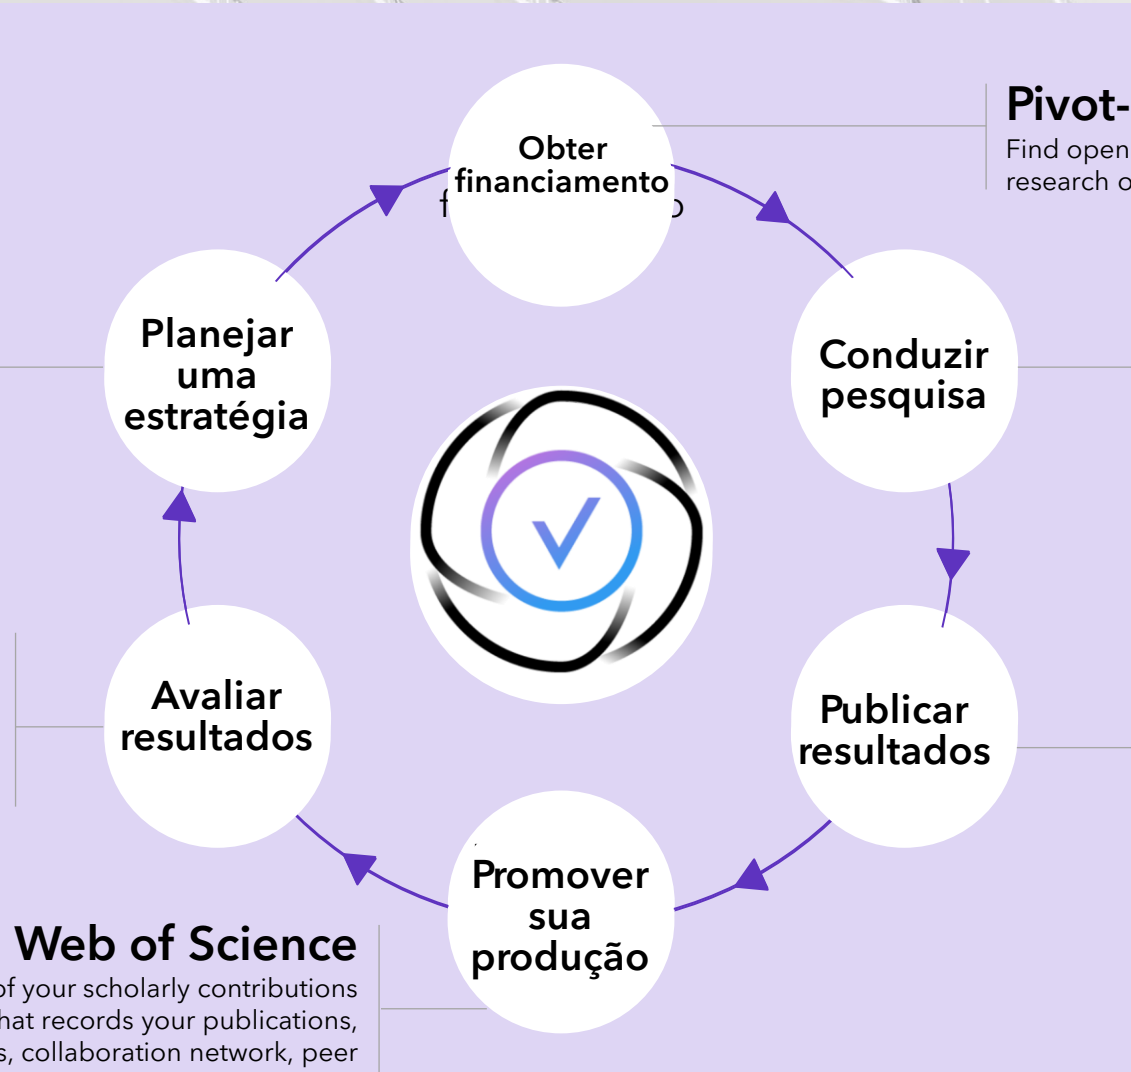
Obter financiamento

Pivot-

Find open

research o

Planejar uma estratégia

Conduzir pesquisa

Avaliar resultados

Publicar resultados

Promover sua produção

Web of Science

of your scholarly contributions

hat records your publications,

s, collaboration network, peer